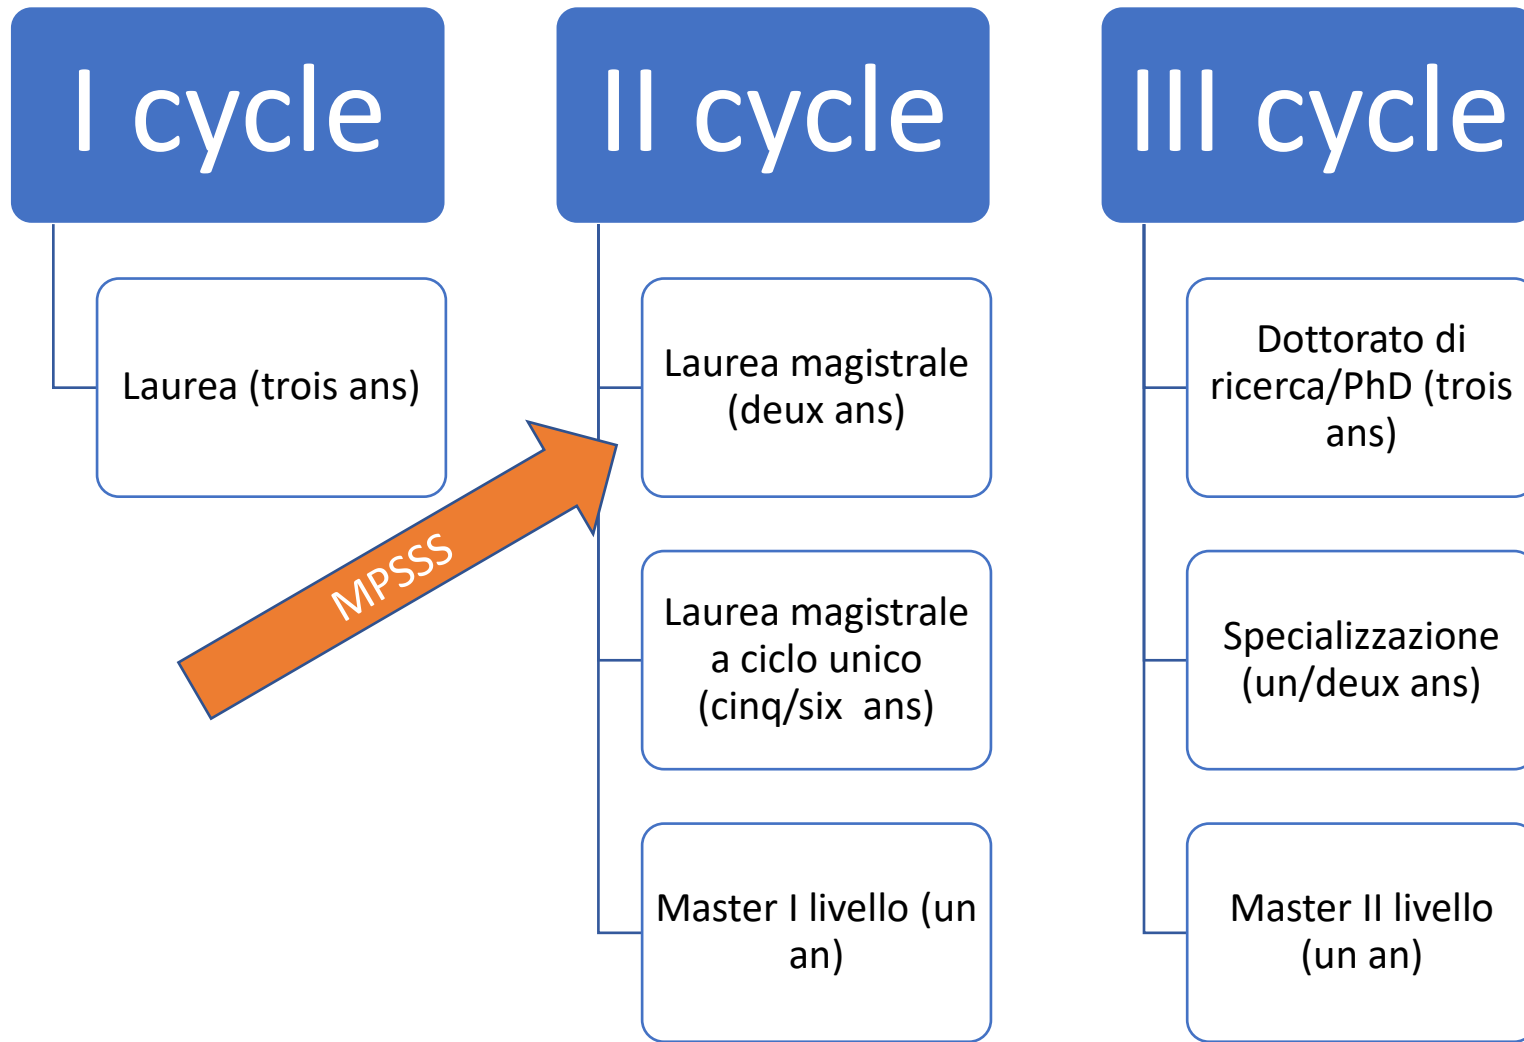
I cycle

Laurea (trois ans)

MPSSS

II cycle

Laurea magistrale (deux ans)

Laurea magistrale a ciclo unico (cinq/six ans)

Master I livello (un an)

III cycle

Dottorato di ricerca/PhD (trois ans)

Specializzazione (un/deux ans)

Master II livello (un an)